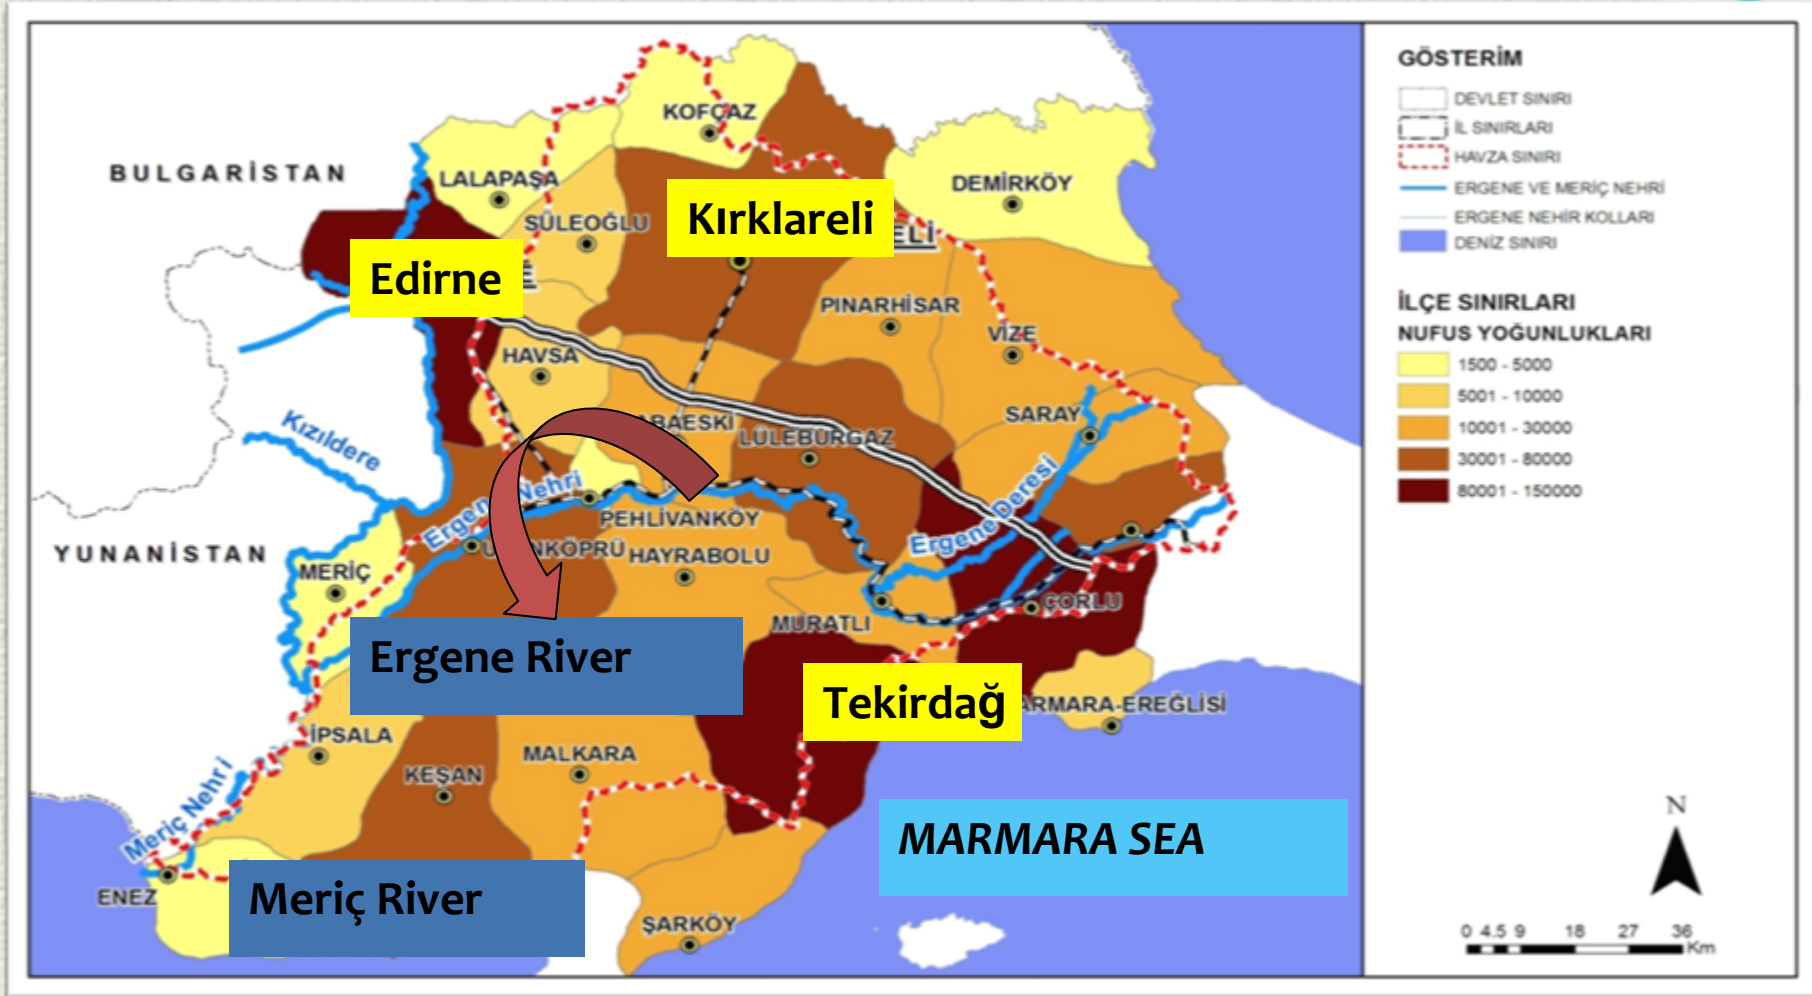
BULGARİSTAN

LALAPAŞA

KOFÇAZ

SÜLEOĞLU

Kırklareli

DEMİRKÖY

Edirne

PINARHİSAR

VİZE

HAVSA

BABAESKİ

LÜLEBURGAZ

SARAY

Kızıldere

Ergene Nehri

PEHLİVANKÖY

Ergene Deresi

YUNANİSTAN

MERİÇ

UZUNKÖPRÜ

HAYRABOLU

ÇORLU

MURATLI

Ergene River

Tekirdağ

MARMARA-EREĞLİSİ

İPSALA

KEŞAN

MALKARA

Meriç Nehri

ENEZ

Meriç River

ŞARKÖY

MARMARA SEA

GÖSTERİM

DEVLET SINIRI

İL SINIRLARI

HAVZA SINIRI

ERGENE VE MERİÇ NEHRİ

ERGENE NEHİR KOLLARI

DENİZ SINIRI

İLÇE SINIRLARI NUFUS YOĞUNLUKLARI

1500 - 5000

5001 - 10000

10001 - 30000

30001 - 80000

80001 - 150000

N

0 4.5 9 18 27 36 Km